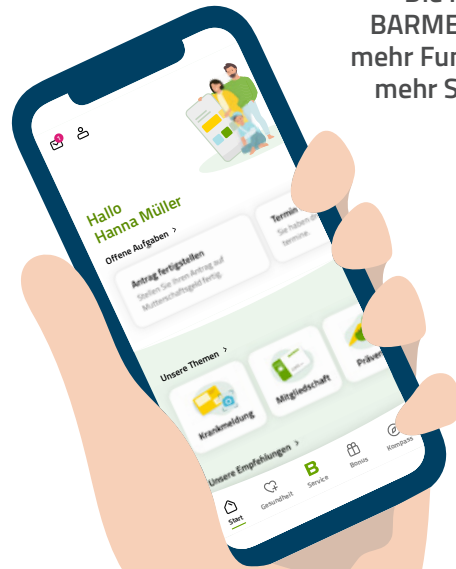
Die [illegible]
BARME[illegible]
mehr Fu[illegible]
mehr S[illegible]

Hallo
Hanna Müller

Offene Aufgaben >

Antrag fertigstellen
Stellen Sie Ihren Antrag auf Mutterschaftsgeld fertig.

Termin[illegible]
Sie haben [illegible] Termine.

Unsere Themen >

Krankmeldung

Mitgliedschaft

Präven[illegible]

Unsere Empfehlungen >

Start

Gesundheit

B
Service

Bonus

Kompass